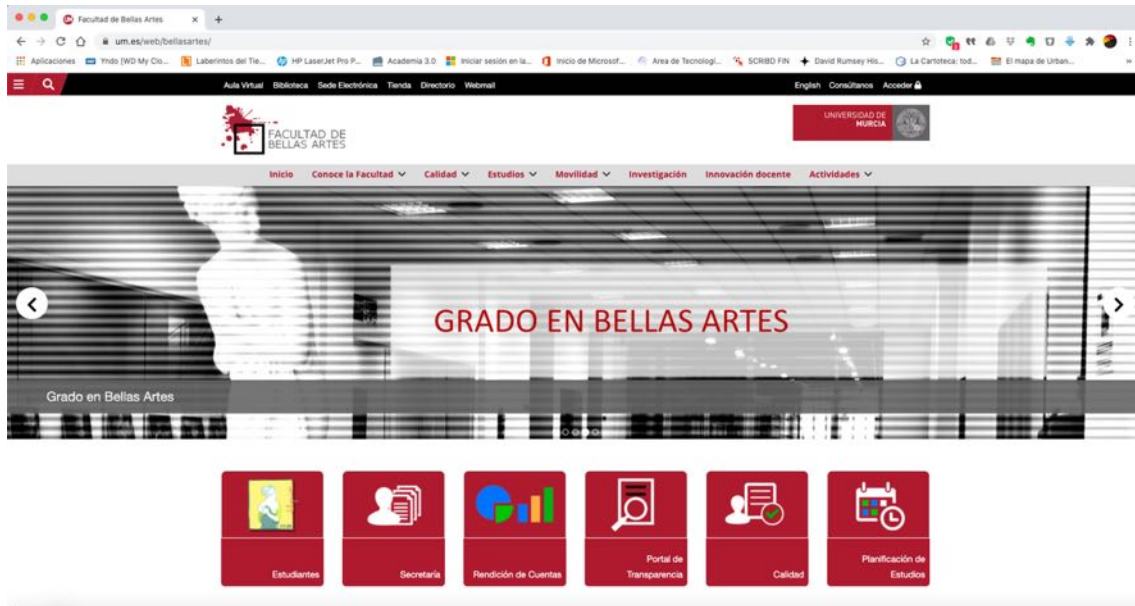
Facultad de Bellas Artes × +

um.es/web/bellasartes/

Aplicaciones Yndo (WD My Clo... Laberintos del Tie... HP LaserJet Pro P... Academia 3.0 Iniciar sesión en la... Inicio de Microsof... Area de Tecnologí... SCRIBD FIN David Rumsey His... La Cartoteca: tod... El mapa de Urban...

Aula Virtual Biblioteca Sede Electrónica Tienda Directorio Webmail

English Consúltanos Acceder

FACULTAD DE BELLAS ARTES

UNIVERSIDAD DE MURCIA

Inicio Conoce la Facultad Calidad Estudios Movilidad Investigación Innovación docente Actividades

GRADO EN BELLAS ARTES

Grado en Bellas Artes

Estudiantes

Secretaría

Rendición de Cuentas

Portal de Transparencia

Calidad

Planificación de Estudios